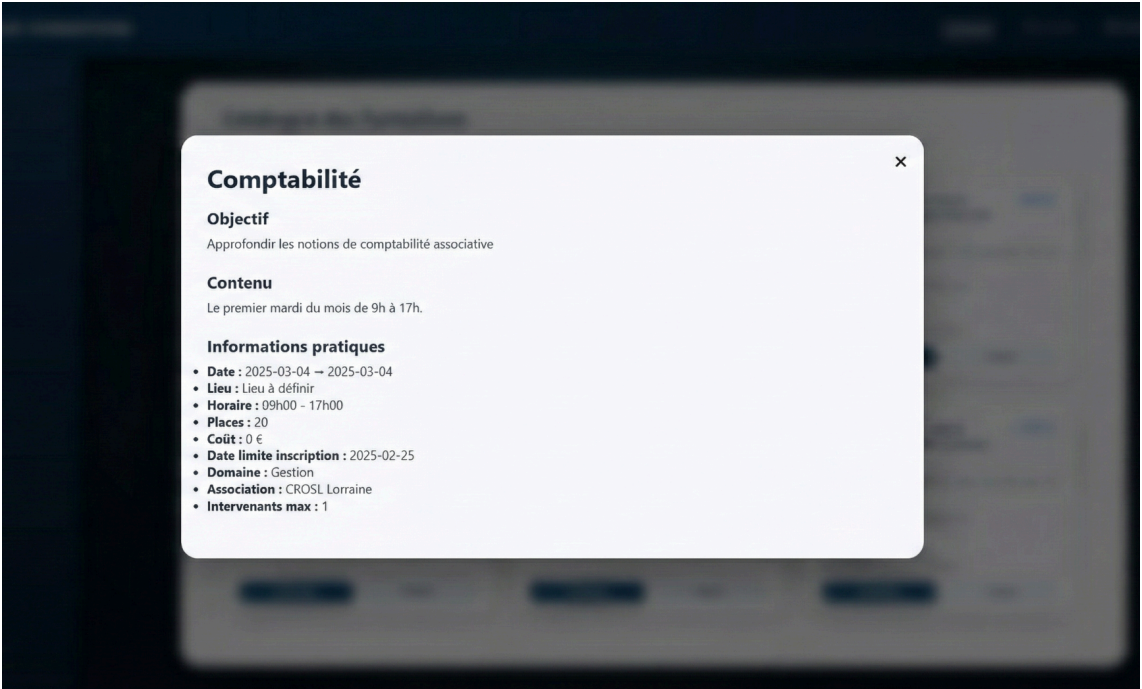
×

Comptabilité

Objectif

Approfondir les notions de comptabilité associative

Contenu

Le premier mardi du mois de 9h à 17h.

Informations pratiques

- **Date :** 2025-03-04 → 2025-03-04
- **Lieu :** Lieu à définir
- **Horaire :** 09h00 - 17h00
- **Places :** 20
- **Coût :** 0 €
- **Date limite inscription :** 2025-02-25
- **Domaine :** Gestion
- **Association :** CROSL Lorraine
- **Intervenants max :** 1